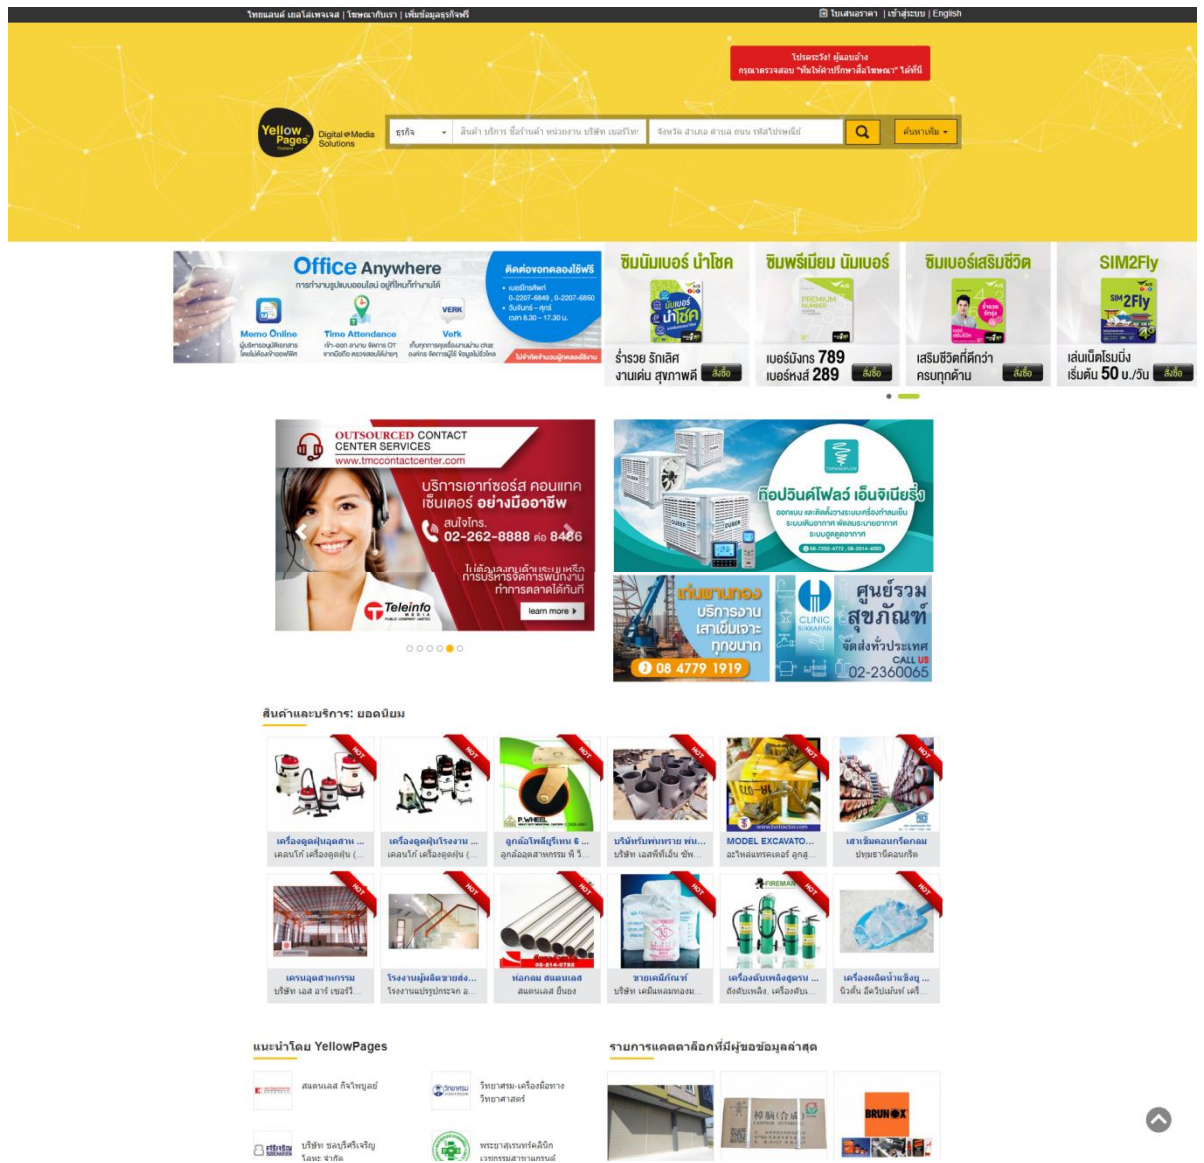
ไทยแลนด์ เยลโล่เพจเจส | โฆษณากับเรา | เพิ่มข้อมูลธุรกิจฟรี

ใบเสนอราคา | เข้าสู่ระบบ | English

โปรดระวัง! ผู้แอบอ้าง กรุณาตรวจสอบ "ทีมให้คำปรึกษาสื่อโฆษณา" ได้ที่นี่

Yellow Pages Digital Media Solutions

ธุรกิจ

สินค้า บริการ ชื่อร้านค้า หน่วยงาน บริษัท เบอร์โทร

จังหวัด อำเภอ ตำบล ถนน รหัสไปรษณีย์

ค้นหาเพิ่ม

Office Anywhere

การทำงานรูปแบบออนไลน์ อยู่ที่ไหนก็ทำงานได้

Memo Online

Time Attendance

Verk

ติดต่อขอทดลองใช้ฟรี

ซิมนัมเบอร์ นำโชค

ร่ำรวย รักเลิศ งานเด่น สุขภาพดี

สั่งซื้อ

ซิมพรีเมียม นัมเบอร์

เบอร์มังกร 789 เบอร์หงส์ 289

สั่งซื้อ

ซิมเบอร์เสริมชีวิต

เสริมชีวิตที่ดีกว่า ครบทุกด้าน

สั่งซื้อ

SIM2Fly

เล่นเน็ตโรมมิ่ง เริ่มต้น 50 บ./วัน

สั่งซื้อ

OUTSOURCED CONTACT CENTER SERVICES

www.tmccontactcenter.com

บริการเอาท์ซอร์ส คอนแทคเซ็นเตอร์ อย่างมืออาชีพ

สนใจโทร. 02-262-8888 ต่อ 8486

ให้บริการจัดการพนักงาน ทำการตลาดได้ทันที

Teleinfo MEDIA

learn more

ท็อปวินด์โฟลว์ เอ็นจิเนียริ่ง

เต่นพานทอง บริการงาน เสาเข็มเจาะ ทุกขนาด

08 4779 1919

CLINIC SIKKAFAN

ศูนย์รวม สุขภัณฑ์

จัดส่งทั่วประเทศ

CALL US 02-2360065

สินค้าและบริการ: ยอดนิยม

เครื่องดูดฝุ่นอุตสาห ...
เคลนโก้ เครื่องดูดฝุ่น (...

เครื่องดูดฝุ่นโรงงาน ...
เคลนโก้ เครื่องดูดฝุ่น (...

ลูกล้อโพลียูรีเทน 6 ...
ลูกล้ออุตสาหกรรม พี วี...

บริษัทรับพ่นทราย พ่น...
บริษัท เอสพีที่เอ็ม ซัพ...

MODEL EXCAVATO...
อะไหล่แทรคเตอร์ ลูกสู...

เสาเข็มคอนกรีตกลม
ปทุมธานีคอนกรีต

เครนอุตสาหกรรม
บริษัท เอส อาร์ เซอร์วิ...

โรงงานผู้ผลิตขายส่ง...
โรงงานแปรรูปกระจก อ...

ท่อกลม สแตนเลส
สแตนเลส อึ้งยง

ขายเคมีภัณฑ์
บริษัท เคมีแหลมทอง...

เครื่องดับเพลิงสูตรน ...
ถังดับเพลิง, เครื่องดับ...

เครื่องผลิตน้ำแข็ง ...
นิวตั้น อัครินทร์ เคร...

แนะนำโดย YellowPages

สแตนเลส กิจไพบูลย์

วิทยาศรม-เครื่องมือทางวิทยาศาสตร์

บริษัท ชลบุรีศรีเจริญโลหะ จำกัด

พระยาสุเรนทร์คลินิก เวชกรรมสาขาเวชกรรม

รายการแคตตาล็อกที่มีผู้ขอข้อมูลล่าสุด

BRUNOX